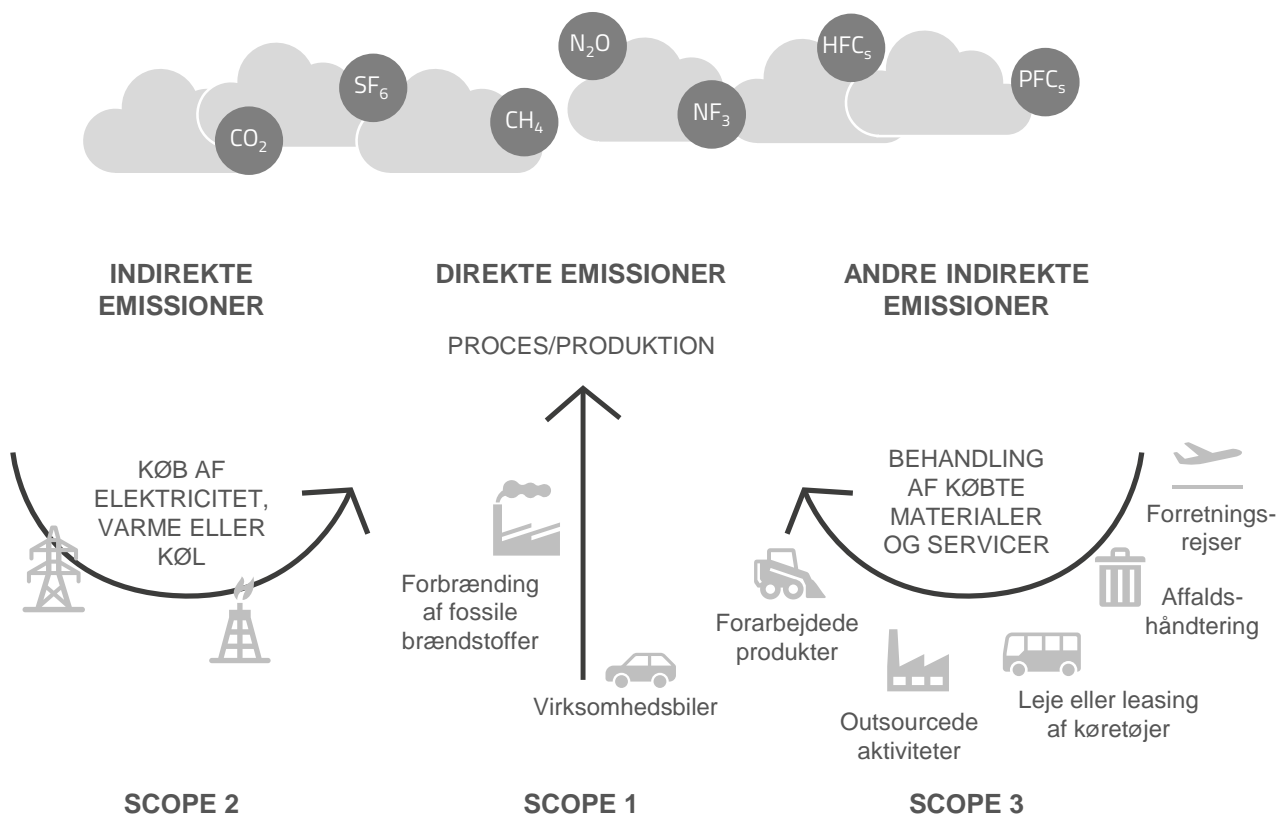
$N_2O$

$HFC_s$

$SF_6$

$PFC_s$

$CO_2$

$CH_4$

$NF_3$

INDIREKTE EMISSIONER

DIREKTE EMISSIONER

ANDRE INDIREKTE EMISSIONER

PROCES/PRODUKTION

KØB AF ELEKTRICITET, VARME ELLER KØL

Forbrænding af fossile brændstoffer

Virksomhedsbiler

BEHANDLING AF KØBTE MATERIALER OG SERVICER

Forretningsrejser

Affaldshåndtering

Forarbejdede produkter

Outsourcede aktiviteter

Leje eller leasing af køretøjer

SCOPE 2

SCOPE 1

SCOPE 3